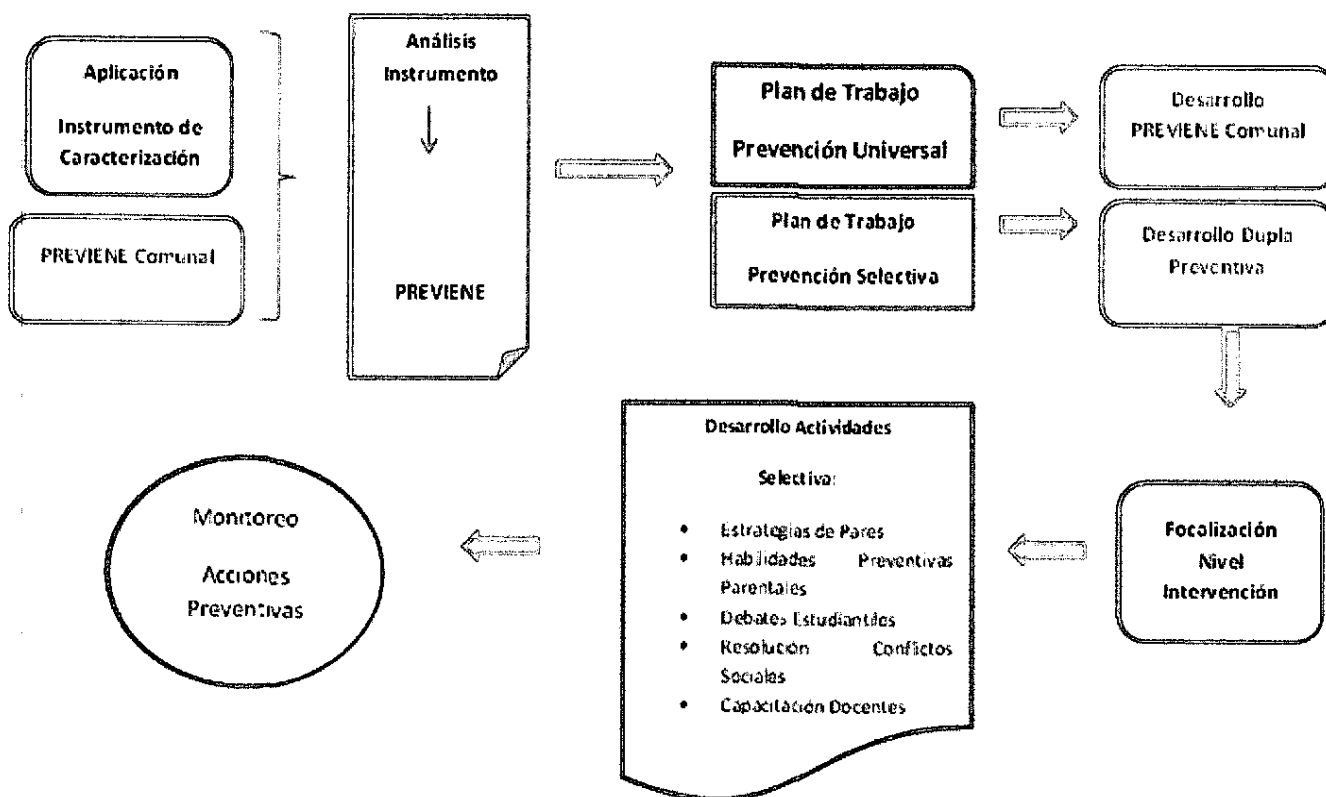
Aplicación

Instrumento de Caracterización

PREVIENE Comunal

Análisis Instrumento

PREVIENE

Plan de Trabajo

Prevención Universal

Plan de Trabajo

Prevención Selectiva

Desarrollo PREVIENE Comunal

Desarrollo Dupla Preventiva

Focalización Nivel Intervención

Desarrollo Actividades

Selectiva:

- Estrategias de Pares
- Habilidades Preventivas Parentales
- Debates Estudiantiles
- Resolución Conflictos Sociales
- Capacitación Docentes

Monitoreo

Acciones Preventivas